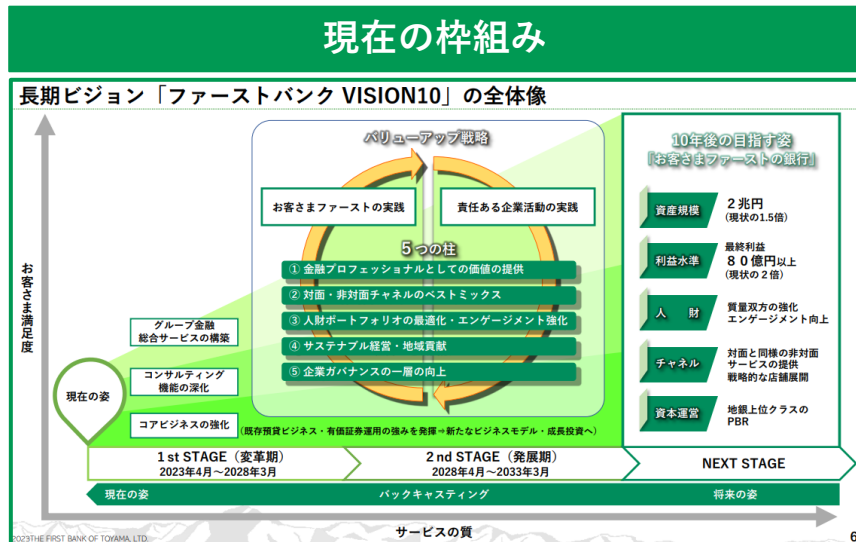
現在の枠組み

長期ビジョン「ファーストバンク VISION10」の全体像

お客さま満足度

バリューアップ戦略

お客さまファーストの実践

責任ある企業活動の実践

5つの柱

① 金融プロフェッショナルとしての価値の提供

② 対面・非対面チャネルのベストミックス

③ 人財ポートフォリオの最適化・エンゲージメント強化

④ サステナブル経営・地域貢献

⑤ 企業ガバナンスの一層の向上

グループ金融総合サービスの構築

コンサルティング機能の深化

コアビジネスの強化

現在の姿

(既存預貸ビジネス・有価証券運用の強みを発揮⇒新たなビジネスモデル・成長投資へ)

10年後の目指す姿
「お客さまファーストの銀行」

資産規模 2兆円 (現状の1.5倍)

利益水準 最終利益 80億円以上 (現状の2倍)

人財 質量双方の強化 エンゲージメント向上

チャネル 対面と同様の非対面サービスの提供 戦略的な店舗展開

資本運営 地銀上位クラスのPBR

1st STAGE (変革期)
2023年4月～2028年3月

2nd STAGE (発展期)
2028年4月～2033年3月

NEXT STAGE

現在の姿 バックキャスティング 将来の姿

サービスの質

©2023THE FIRST BANK OF TOYAMA, LTD.

6